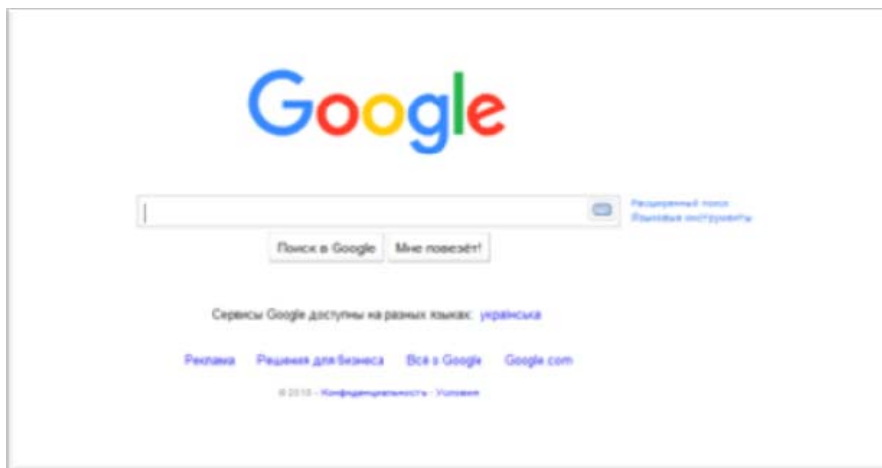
Google

Расширенный поиск
Языковые инструменты

Поиск в Google Мне повезёт!

Сервисы Google доступны на разных языках: українська

Реклама Решения для бизнеса Всё о Google Google.com

© 2015 - Конфиденциальность - Условия